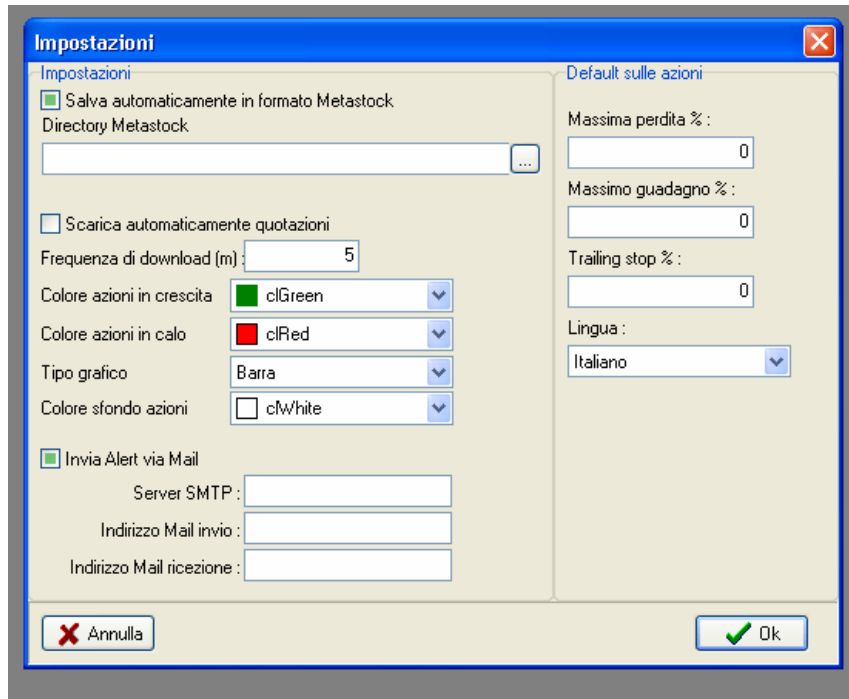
Impostazioni

Impostazioni

Salva automaticamente in formato Metastock

Directory Metastock

...

Scarica automaticamente quotazioni

Frequenza di download (m) : 5

Colore azioni in crescita clGreen

Colore azioni in calo clRed

Tipo grafico Barra

Colore sfondo azioni clWhite

Invia Alert via Mail

Server SMTP :

Indirizzo Mail invio :

Indirizzo Mail ricezione :

Default sulle azioni

Massima perdita % :

0

Massimo guadagno % :

0

Trailing stop % :

0

Lingua :

Italiano

Annulla

Ok